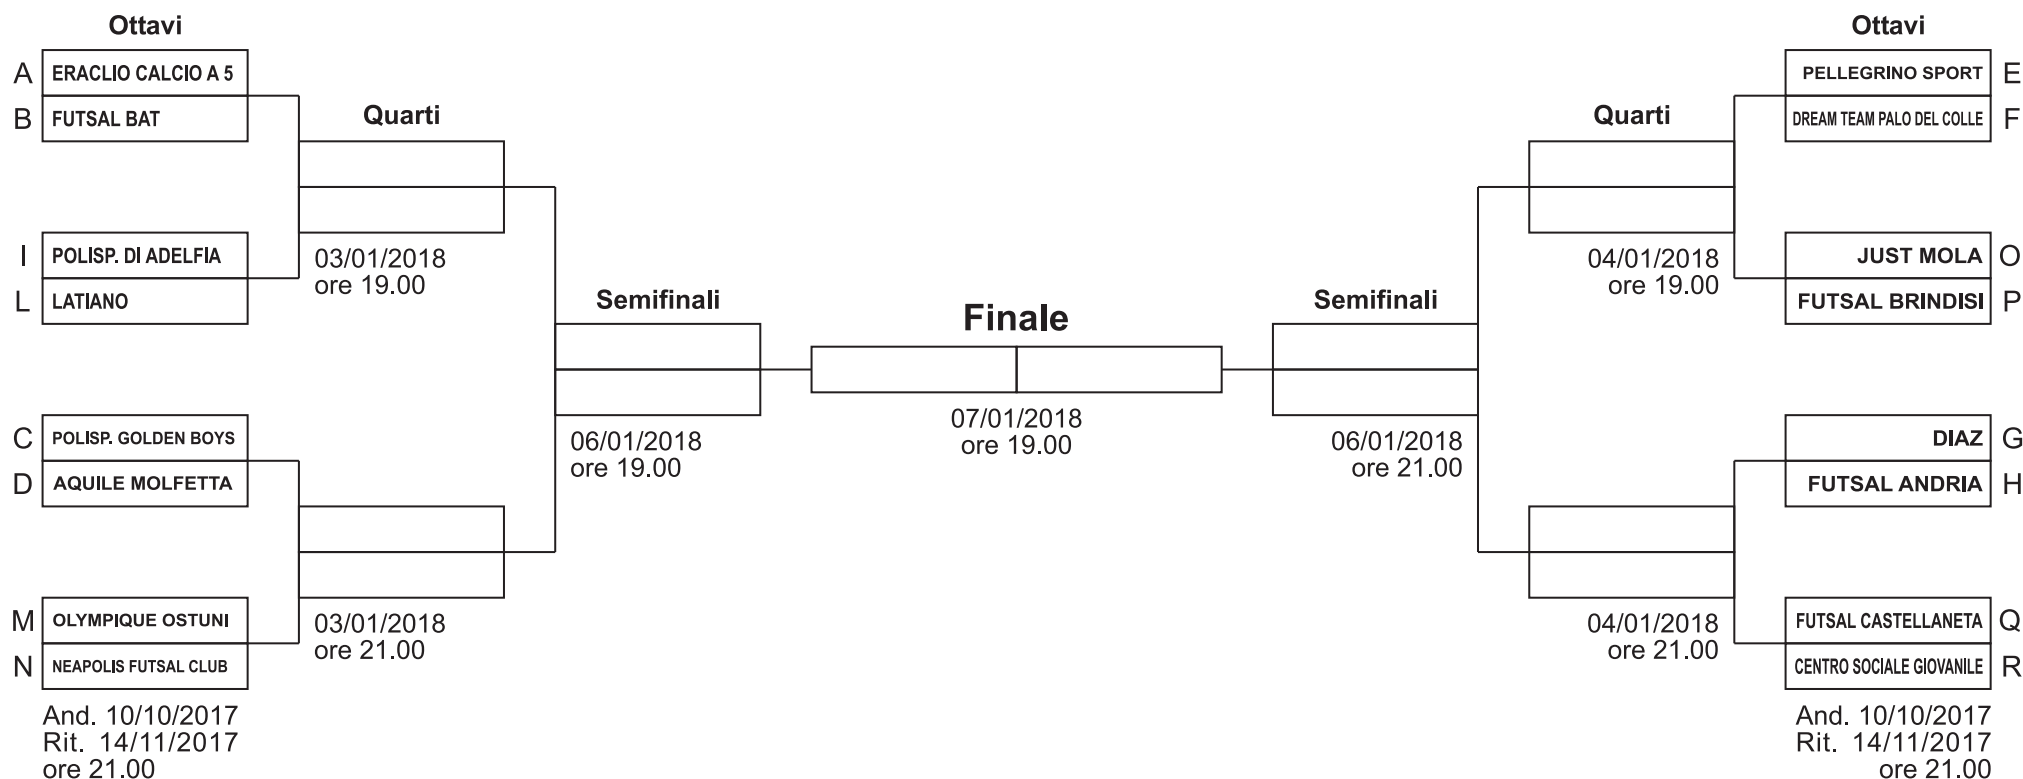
Ottavi

A ERACLIO CALCIO A 5
B FUTSAL BAT

I POLISP. DI ADELFIA
L LATIANO

C POLISP. GOLDEN BOYS
D AQUILE MOLFETTA

M OLYMPIQUE OSTUNI
N NEAPOLIS FUTSAL CLUB

And. 10/10/2017
Rit. 14/11/2017
ore 21.00

Quarti

03/01/2018
ore 19.00

03/01/2018
ore 21.00

Semifinali

06/01/2018
ore 19.00

Finale

07/01/2018
ore 19.00

Semifinali

06/01/2018
ore 21.00

Quarti

04/01/2018
ore 19.00

04/01/2018
ore 21.00

Ottavi

PELLEGRINO SPORT E
DREAM TEAM PALO DEL COLLE F

JUST MOLA O
FUTSAL BRINDISI P

DIAZ G
FUTSAL ANDRIA H

FUTSAL CASTELLANETA Q
CENTRO SOCIALE GIOVANILE R

And. 10/10/2017
Rit. 14/11/2017
ore 21.00